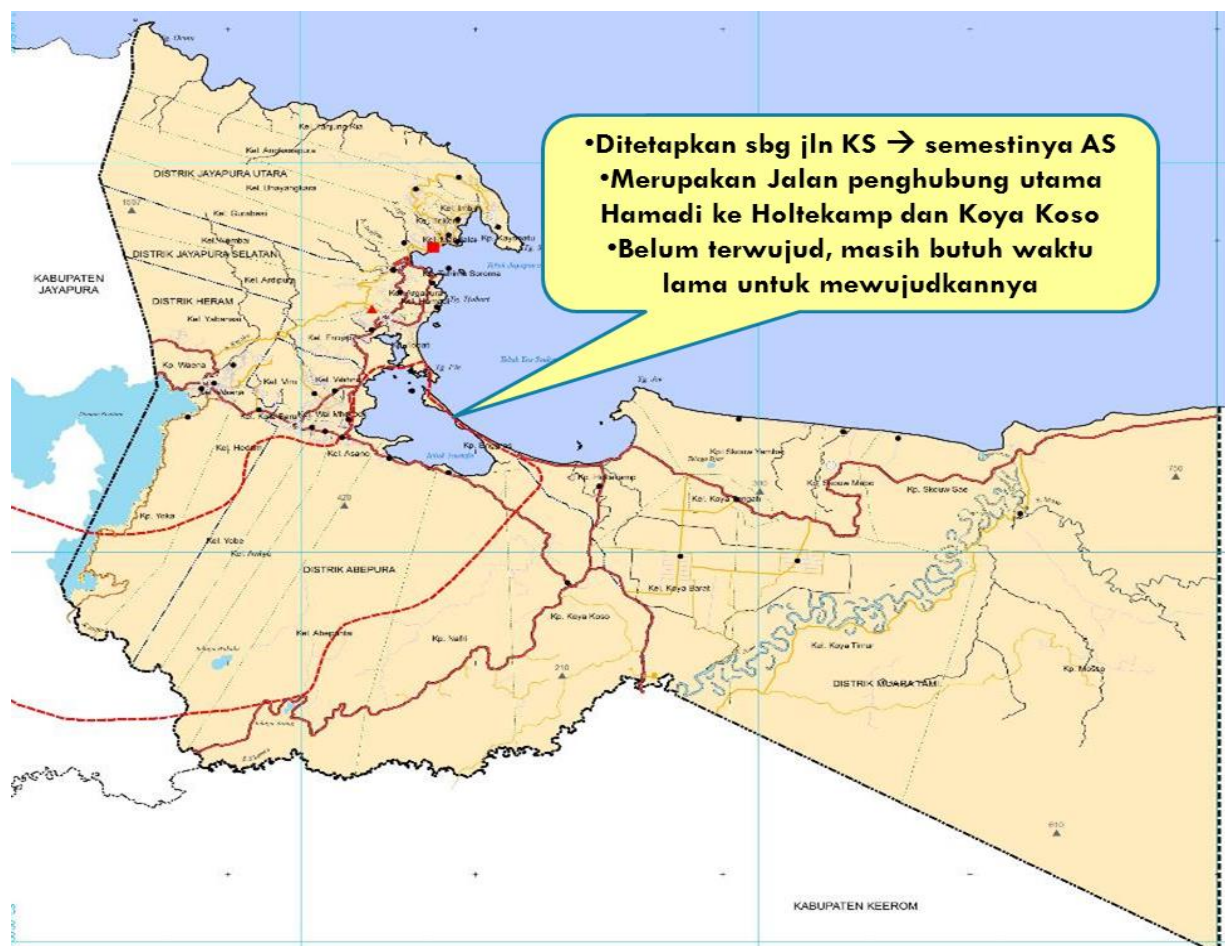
•Ditetapkan sbg jln KS → semestinya AS
•Merupakan Jalan penghubung utama Hamadi ke Holtekamp dan Koya Koso
•Belum terwujud, masih butuh waktu lama untuk mewujudkannya

DISTRIK JAYAPURA UTARA
Kel. Angkasapura
Kel. Tanjung Ria
Kel. Imbi
Kel. Bhayangkara
Kel. Gurabesi
Kel. Mandala
Kel. Trikora
DISTRIK JAYAPURA SELATAN
Kel. Argapura
Kel. Hamadi
Kel. Ardipura
Kp. Kayo Batu
DISTRIK HERAM
Kel. Entrop
Kel. Yabansai
KABUPATEN JAYAPURA
Kp. Waena
Kel. Vim
Kel. Vokhu
Kel. Wai Mhorock
Kel. Hedam
Kel. Asano
Kp. Enggros
Kp. Holtekamp
Kp. Skouw Yambe
Kp. Skouw Mabo
Kp. Skouw Sae
Kel. Koya Tengah
Kp. Yoka
Kel. Yobe
Kel. Awiyo
DISTRIK ABEPURA
Kel. Koya Barat
Kel. Abepantai
Kp. Nafri
Kp. Koya Koso
Kel. Koya Timur
DISTRIK MUARA TAMI
Kp. Mosso
KABUPATEN KEEROM
1097
420
210
750
610